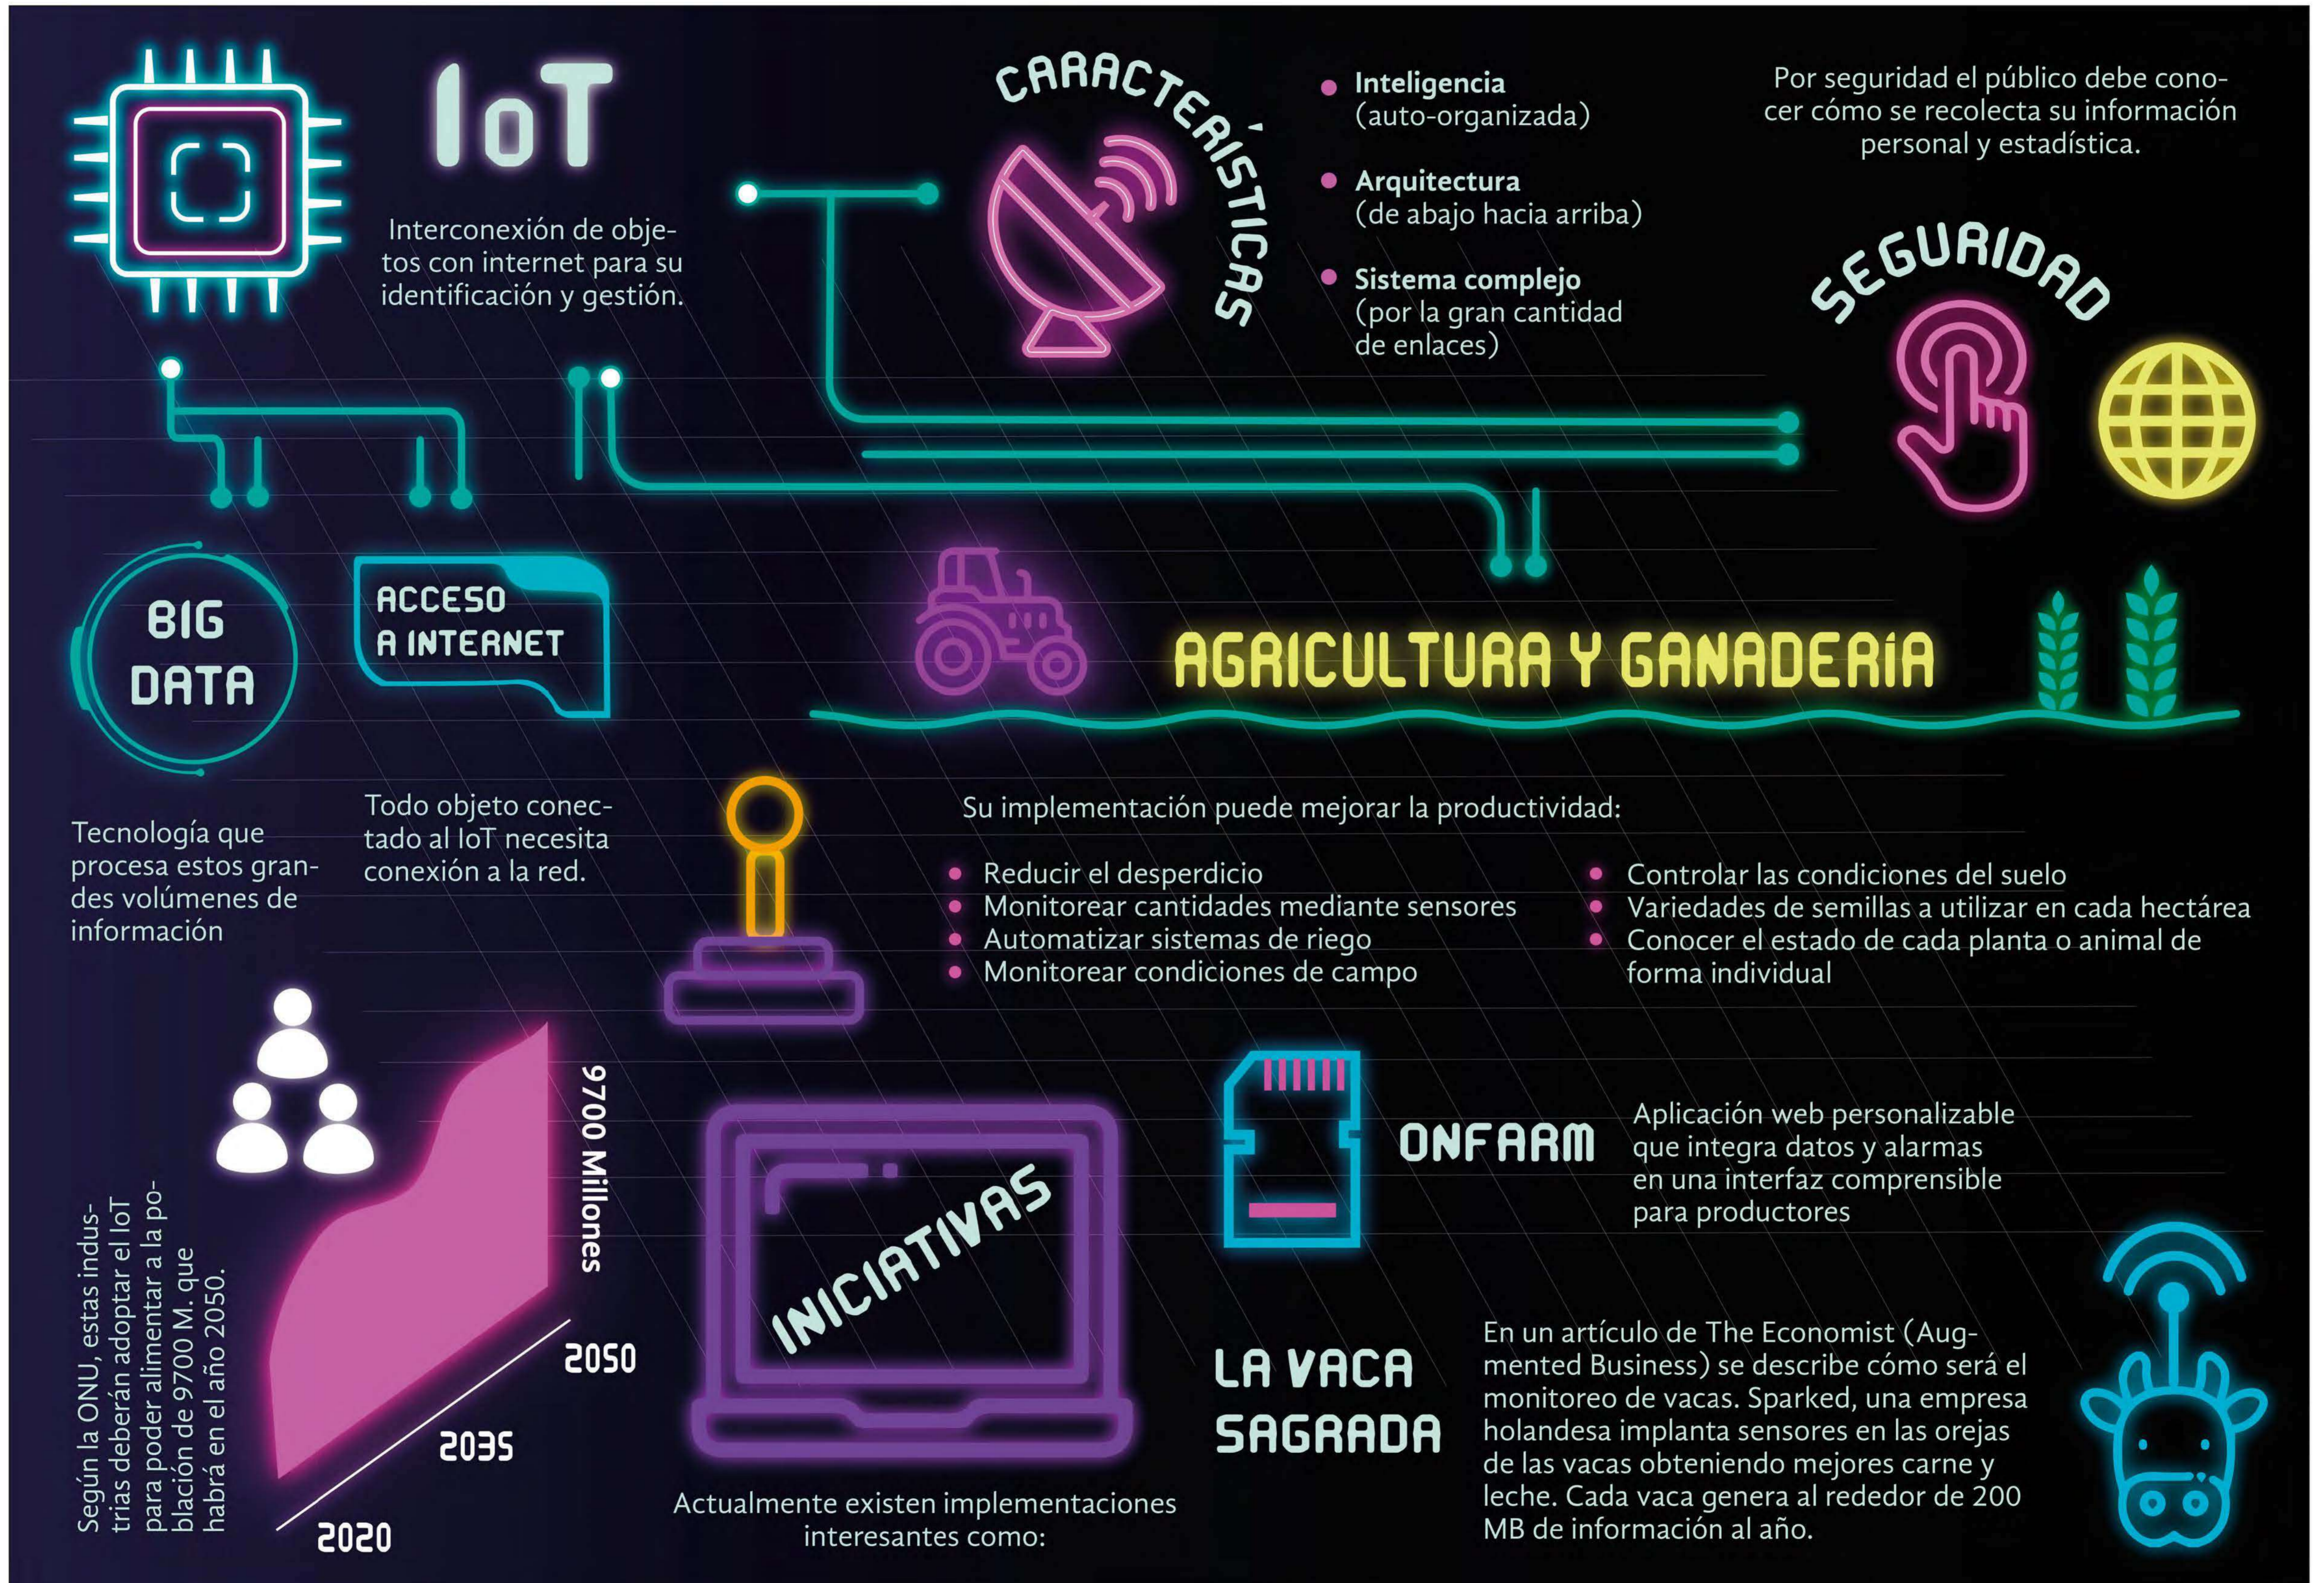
IoT

Interconexión de objetos con internet para su identificación y gestión.

CARACTERÍSTICAS

Inteligencia (auto-organizada)

Arquitectura (de abajo hacia arriba)

Sistema complejo (por la gran cantidad de enlaces)

Por seguridad el público debe conocer cómo se recolecta su información personal y estadística.

SEGURIDAD

BIG DATA

ACCESO A INTERNET

AGRICULTURA Y GANADERíA

Tecnología que procesa estos grandes volúmenes de información

Todo objeto conectado al IoT necesita conexión a la red.

Su implementación puede mejorar la productividad:

- Reducir el desperdicio
- Monitorear cantidades mediante sensores
- Automatizar sistemas de riego
- Monitorear condiciones de campo
- Controlar las condiciones del suelo
- Variedades de semillas a utilizar en cada hectárea
- Conocer el estado de cada planta o animal de forma individual

9700 Millones

2050

2035

2020

Según la ONU, estas industrias deberán adoptar el IoT para poder alimentar a la población de 9700 M. que habrá en el año 2050.

INICIATIVAS

Actualmente existen implementaciones interesantes como:

ONFARM

Aplicación web personalizable que integra datos y alarmas en una interfaz comprensible para productores

LA VACA SAGRADA

En un artículo de The Economist (Augmented Business) se describe cómo será el monitoreo de vacas. Sparked, una empresa holandesa implanta sensores en las orejas de las vacas obteniendo mejores carne y leche. Cada vaca genera al rededor de 200 MB de información al año.